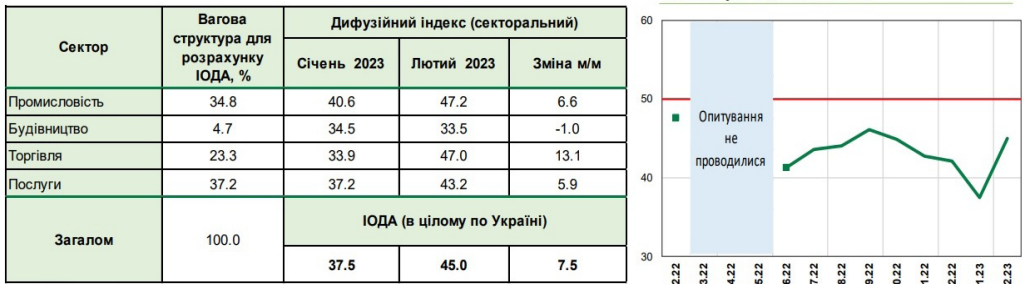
| Сектор | Вагова структура для розрахунку ІОДА, % | Дифузійний індекс (секторальний) | | |
|---|---|---|---|---|
| | | Січень 2023 | Лютий 2023 | Зміна м/м |
| Промисловість | 34.8 | 40.6 | 47.2 | 6.6 |
| Будівництво | 4.7 | 34.5 | 33.5 | -1.0 |
| Торгівля | 23.3 | 33.9 | 47.0 | 13.1 |
| Послуги | 37.2 | 37.2 | 43.2 | 5.9 |
| Загалом | 100.0 | ІОДА (в цілому по Україні) | | |
| | | 37.5 | 45.0 | 7.5 |

60
50
40
30
Опитування не проводилися
2.22 3.22 4.22 5.22 6.22 7.22 8.22 9.22 0.22 1.22 2.22 1.23 2.23